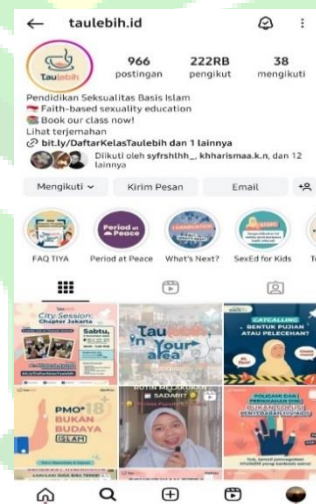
← taulebih.id

Taulebih

966 postingan
222RB pengikut
38 mengikuti

Pendidikan Seksualitas Basis Islam
Faith-based sexuality education
Book our class now!
Lihat terjemahan
bit.ly/DaftarKelasTaulebih dan 1 lainnya
Diikuti oleh syfrshlhh_, khharismaa.k.n, dan 12 lainnya

Mengikuti
Kirim Pesan
Email

FAQ TIYA
Period at Peace
What's Next?
SexEd for Kids

Period at Peace

City Session: Chapter Jakarta
Sabtu,

Tau lebih 'n Your area

CATCALLING BENTUK PUJIAN ATAU PELECEHAN?

PMO 18+ BUKAN BUDAYA ISLAM

SADAR!?

POLIGAMI DAN PERNIKAHAN DINI BUKAN SOLUSI